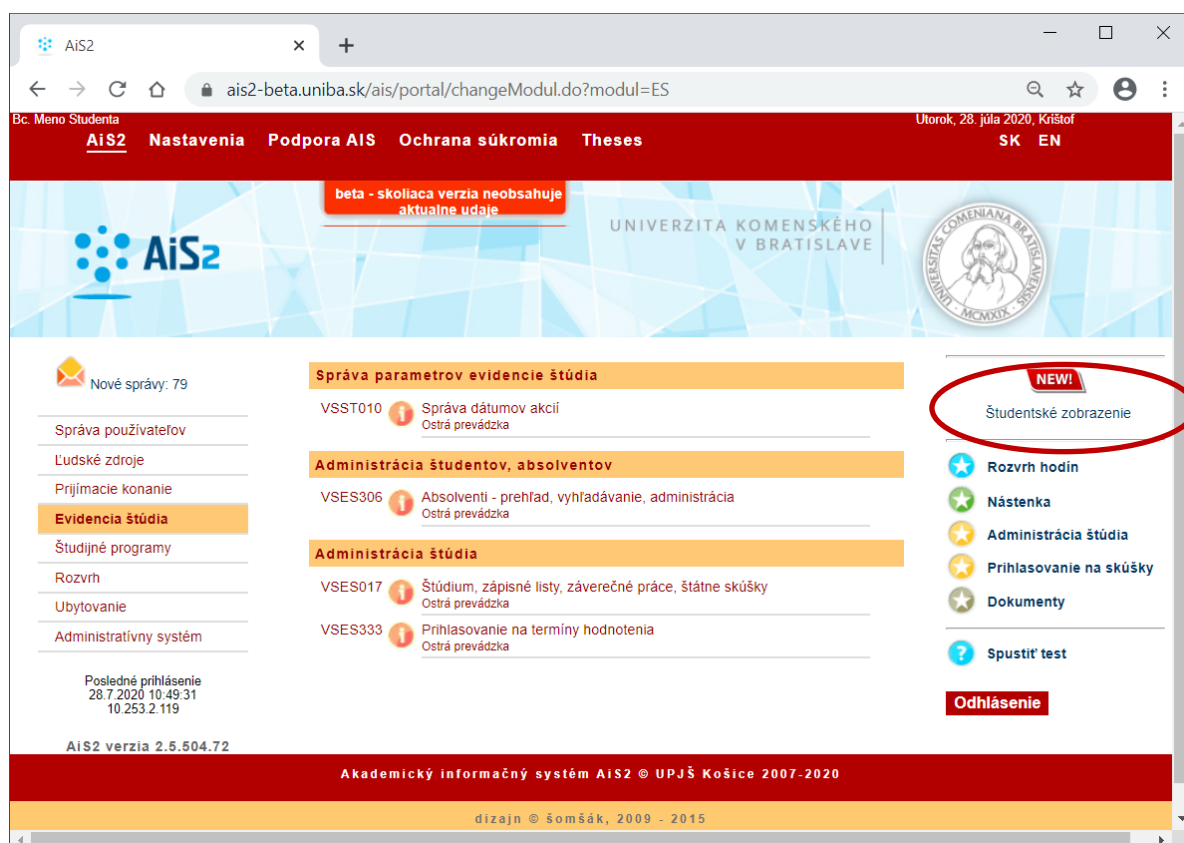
AiS2

ais2-beta.uniba.sk/ais/portal/changeModul.do?modul=ES

Bc. Meno Studenta

Utorok, 28. júla 2020, Krištof

AiS2 Nastavenia Podpora AIS Ochrana súkromia Theses

SK EN

beta - skoliaca verzia neobsahuje aktualne udaje

AiS2

UNIVERZITA KOMENSKÉHO V BRATISLAVE

UNIVERSITAS COMENIANA BRATISLAVENSIS MCMXIX

Nové správy: 79

Správa používateľov
Ľudské zdroje
Prijímacie konanie
Evidencia štúdia
Študijné programy
Rozvrh
Ubytovanie
Administratívny systém

Posledné prihlásenie
28.7.2020 10:49:31
10.253.2.119

AiS2 verzia 2.5.504.72

Správa parametrov evidencie štúdia

VSST010 Správa dátumov akcií
Ostrá prevádzka

Administrácia študentov, absolventov

VSES306 Absolventi - prehľad, vyhľadávanie, administrácia
Ostrá prevádzka

Administrácia štúdia

VSES017 Štúdium, zápisné listy, záverečné práce, štátne skúšky
Ostrá prevádzka

VSES333 Prihlasovanie na termíny hodnotenia
Ostrá prevádzka

NEW!

Študentské zobrazenie

Rozvrh hodín
Nástenka
Administrácia štúdia
Prihlasovanie na skúšky
Dokumenty

Spustiť test

Odhlásenie

Akademický informačný systém AiS2 © UPJŠ Košice 2007-2020

dizajn © šomšák, 2009 - 2015